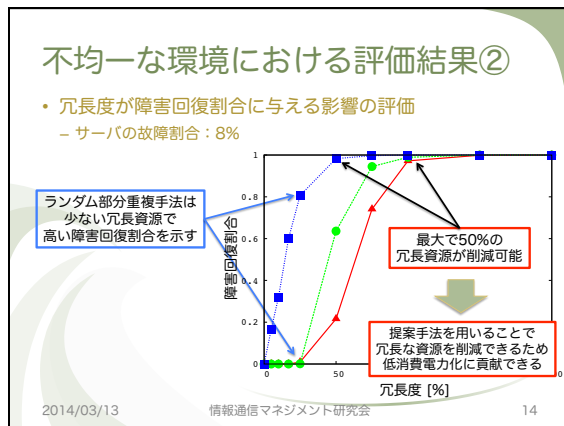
不均一な環境における評価結果②

• 冗長度が障害回復割合に与える影響の評価
 – サーバの故障割合：8%

ランダム部分重複手法は少ない冗長資源で高い障害回復割合を示す

最大で50%の冗長資源が削減可能

提案手法を用いることで冗長な資源を削減できるため低消費電力化に貢献できる

障害回復割合

1
0.8
0.6
0.4
0.2
0

0
50

冗長度 [%]

2014/03/13 情報通信マネジメント研究会 14